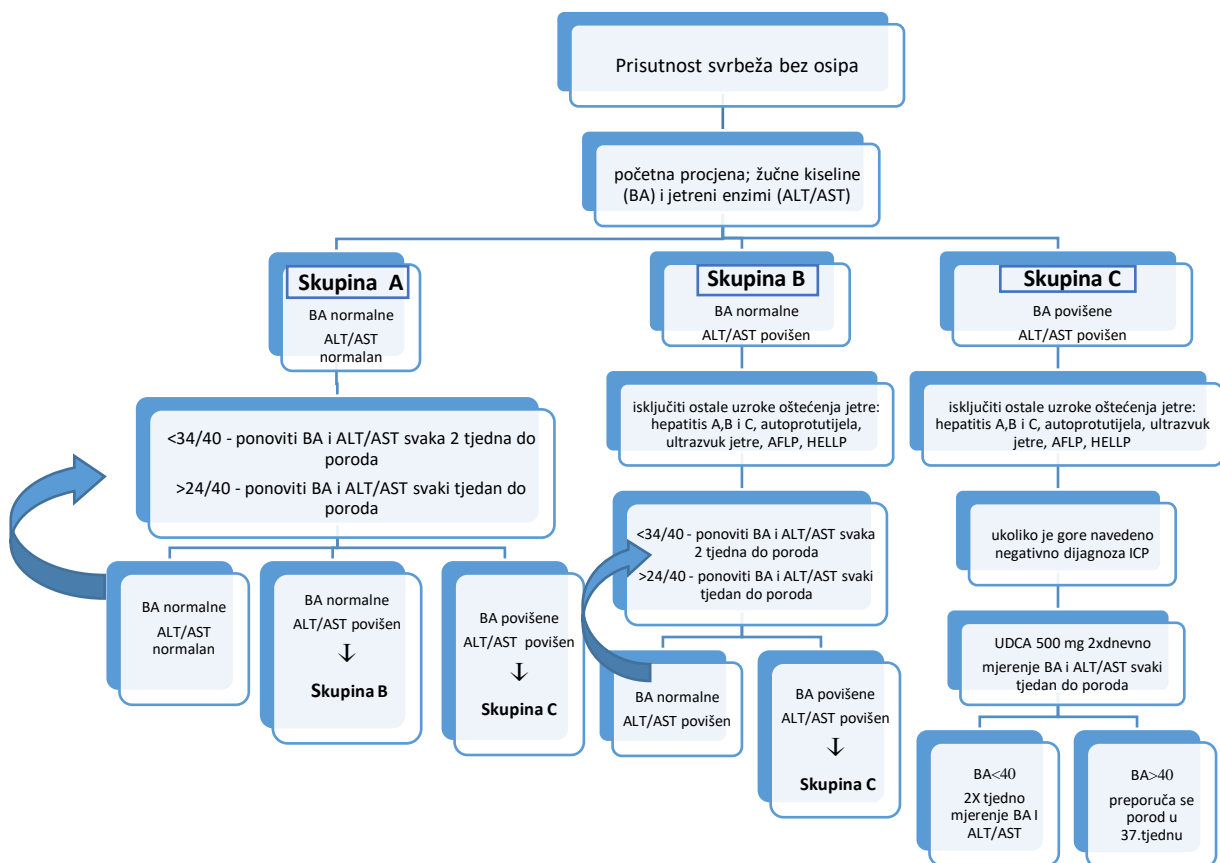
Prisutnost svrbeža bez osipa

početna procjena; žučne kiseline (BA) i jetreni enzimi (ALT/AST)

Skupina A

BA normalne
ALT/AST normalan

<34/40 - ponoviti BA i ALT/AST svaka 2 tjedna do poroda
>24/40 - ponoviti BA i ALT/AST svaki tjedan do poroda

BA normalne
ALT/AST normalan

BA normalne
ALT/AST povišen
↓
Skupina B

BA povišene
ALT/AST povišen
↓
Skupina C

Skupina B

BA normalne
ALT/AST povišen

isključiti ostale uzroke oštećenja jetre: hepatitis A,B i C, autoprotutijela, ultrazvuk jetre, AFLP, HELLP

<34/40 - ponoviti BA i ALT/AST svaka 2 tjedna do poroda
>24/40 - ponoviti BA i ALT/AST svaki tjedan do poroda

BA normalne
ALT/AST povišen

BA povišene
ALT/AST povišen
↓
Skupina C

Skupina C

BA povišene
ALT/AST povišen

isključiti ostale uzroke oštećenja jetre: hepatitis A,B i C, autoprotutijela, ultrazvuk jetre, AFLP, HELLP

ukoliko je gore navedeno negativno dijagnoza ICP

UDCA 500 mg 2xdnevno
mjerenje BA i ALT/AST svaki tjedan do poroda

BA<40
2X tjedno mjerenje BA I ALT/AST

BA>40
preporuča se porod u 37.tjednu